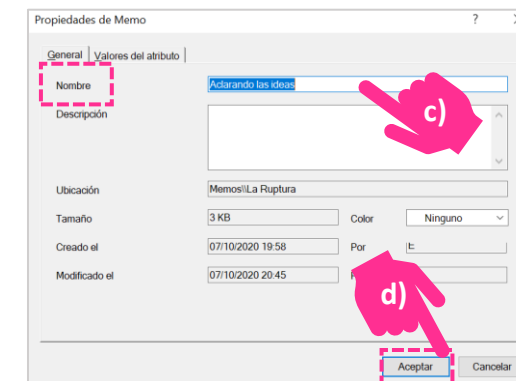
Propiedades de Memo

?

General | Valores del atributo

Nombre

Aclarando las ideas

c)

Descripción

Ubicación

Memos\\La Ruptura

Tamaño

3 KB

Color

Ninguno

Creado el

07/10/2020 19:58

Por

E

Modificado el

07/10/2020 20:45

P

d)

Aceptar

Cancelar